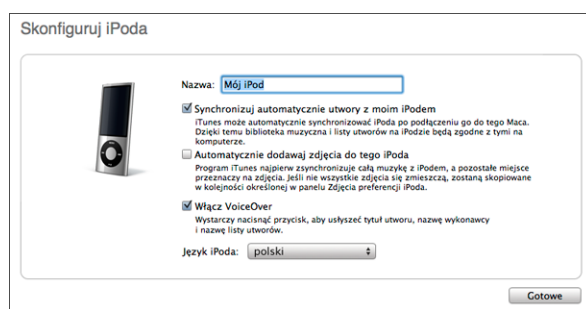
Skonfiguruj iPoda

Nazwa: Mój iPod

Synchronizuj automatycznie utwory z moim iPodem
iTunes może automatycznie synchronizować iPoda po podłączeniu go do tego Maca. Dzięki temu biblioteka muzyczna i listy utworów na iPodzie będą zgodne z tymi na komputerze.

Automatycznie dodawaj zdjęcia do tego iPoda
Program iTunes najpierw zsynchronizuje całą muzykę z iPodem, a pozostałe miejsce przeznaczy na zdjęcia. Jeśli nie wszystkie zdjęcia się zmieszczą, zostaną skopiowane w kolejności określonej w panelu Zdjęcia preferencji iPoda.

Włącz VoiceOver
Wystarczy nacisnąć przycisk, aby usłyszeć tytuł utworu, nazwę wykonawcy i nazwę listy utworów.

Język iPoda: polski

Gotowe